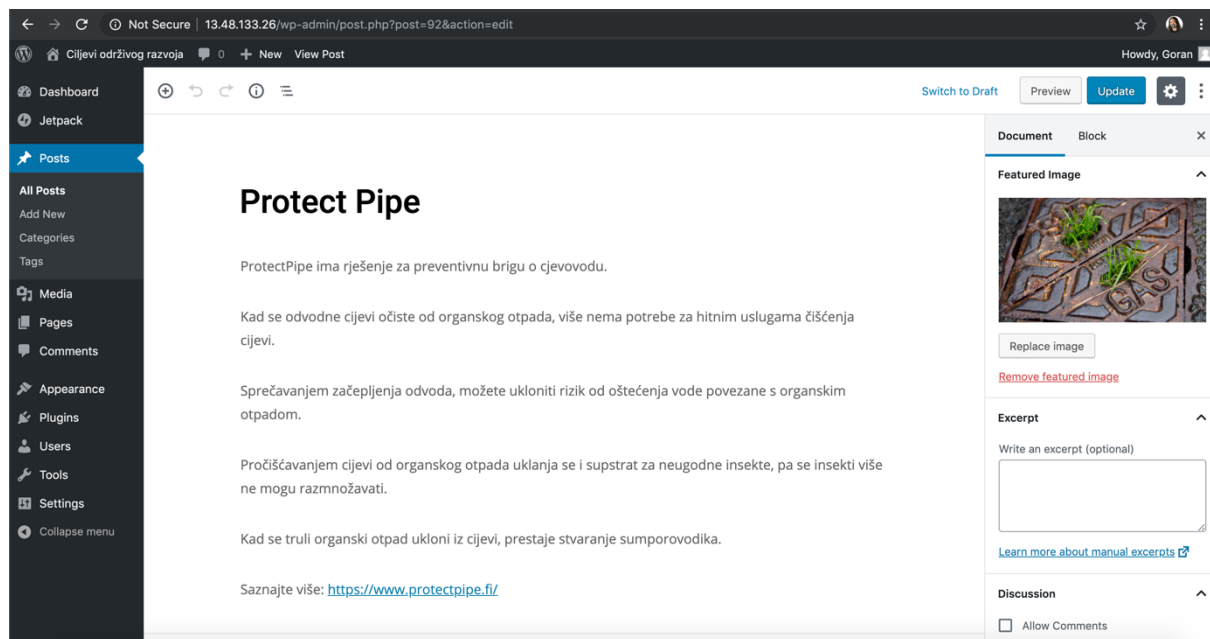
Not Secure | 13.48.133.26/wp-admin/post.php?post=92&action=edit

Ciljevi održivog razvoja 0 + New View Post Howdy, Goran

Dashboard
Jetpack
Posts
All Posts
Add New
Categories
Tags
Media
Pages
Comments
Appearance
Plugins
Users
Tools
Settings
Collapse menu

Switch to Draft Preview Update

Protect Pipe

ProtectPipe ima rješenje za preventivnu brigu o cjevovodu.

Kad se odvodne cijevi očiste od organskog otpada, više nema potrebe za hitnim uslugama čišćenja cijevi.

Sprečavanjem začepljenja odvoda, možete ukloniti rizik od oštećenja vode povezane s organskim otpadom.

Pročišćavanjem cijevi od organskog otpada uklanja se i supstrat za neugodne insekte, pa se insekti više ne mogu razmnožavati.

Kad se truli organski otpad ukloni iz cijevi, prestaje stvaranje sumporovodika.

Saznajte više: https://www.protectpipe.fi/

Document Block ×

Featured Image

GAS

Replace image

Remove featured image

Excerpt

Write an excerpt (optional)

Learn more about manual excerpts

Discussion

Allow Comments